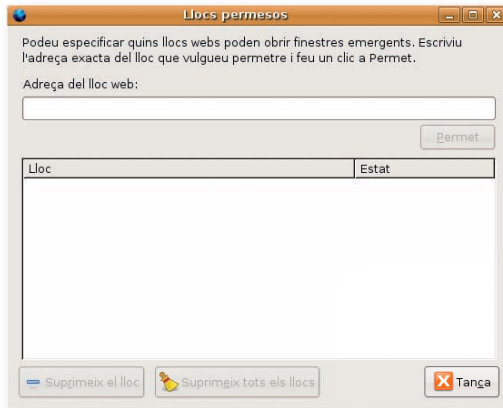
Llocs permesos

Podeu especificar quins llocs webs poden obrir finestres emergents. Escriviu l'adreça exacta del lloc que vulgueu permetre i feu un clic a Permet.

Adreça del lloc web:

Permet

| Lloc | Estat |
|---|---|

Suprimeix el lloc

Suprimeix tots els llocs

Tanca